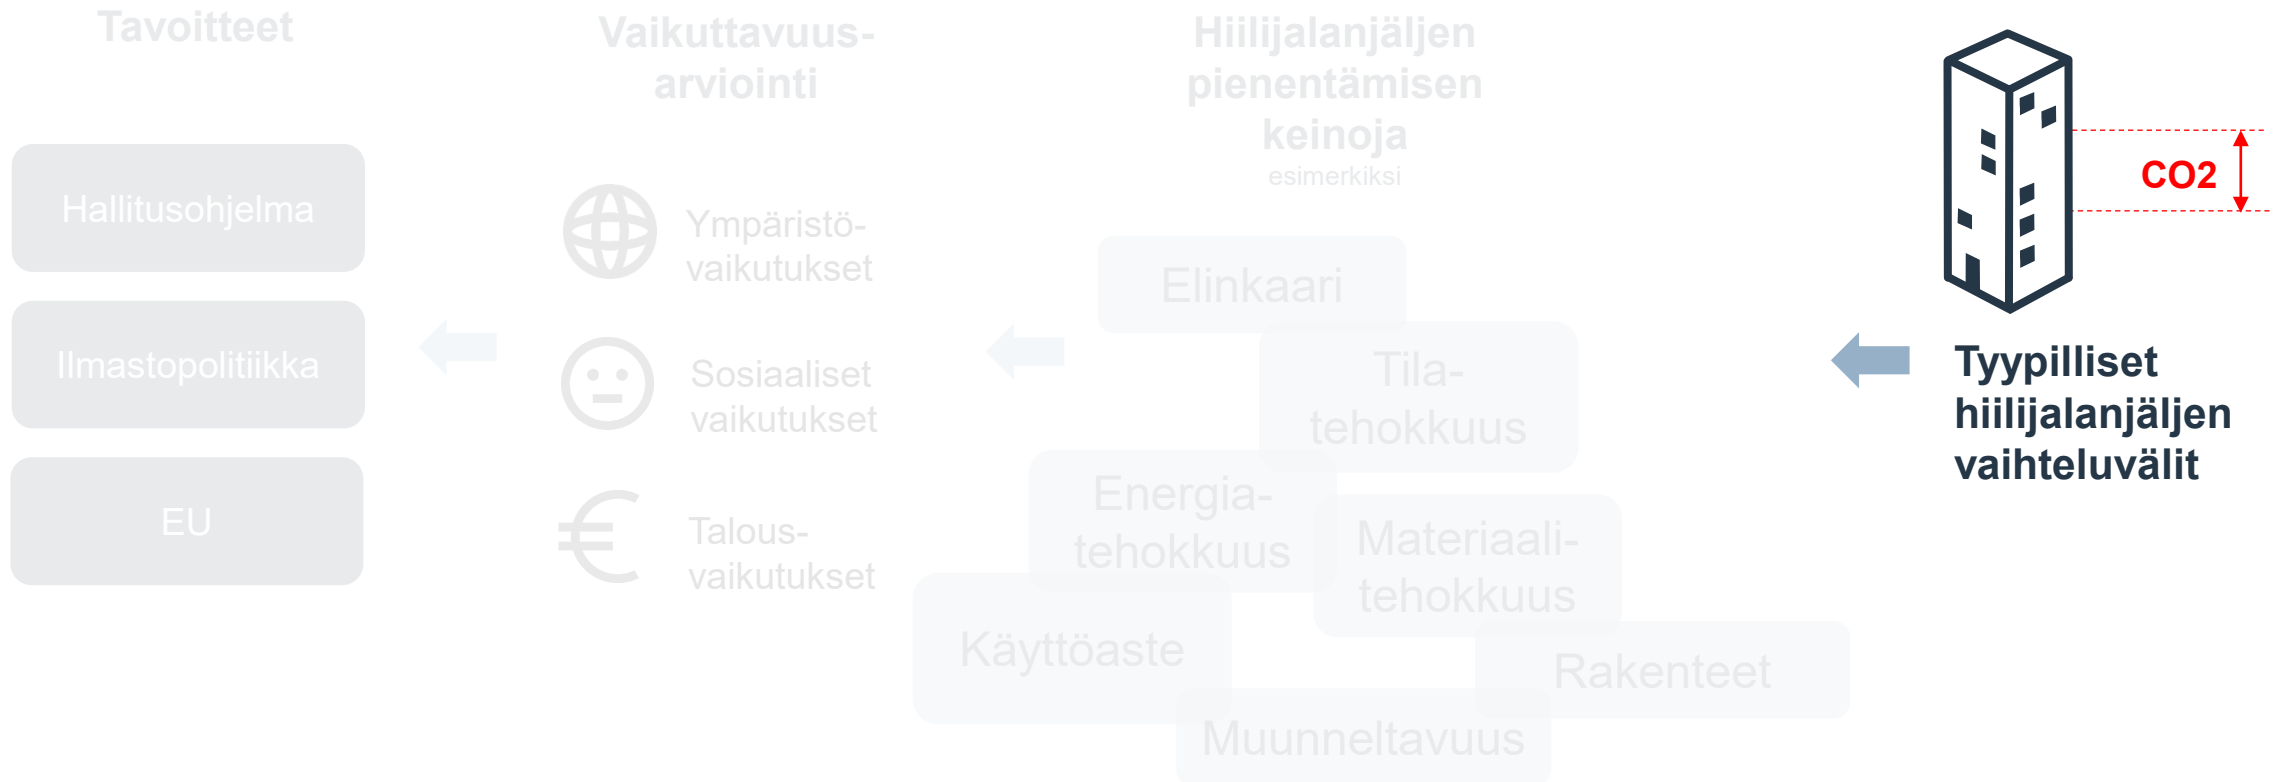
Tavoitteet

Hallitusohjelma

Ilmastopolitiikka

EU

Vaikuttavuusarviointi

Ympäristövaikutukset

Sosiaaliset vaikutukset

Talousvaikutukset

Hiilijalanjäljen pienentämisen keinoja

esimerkiksi

Elinkaari

Tilatehokkuus

Energiatehokkuus

Materiaalitehokkuus

Käyttöaste

Rakenteet

Muunneltavuus

CO2

Tyypilliset hiilijalanjäljen vaihteluvälit